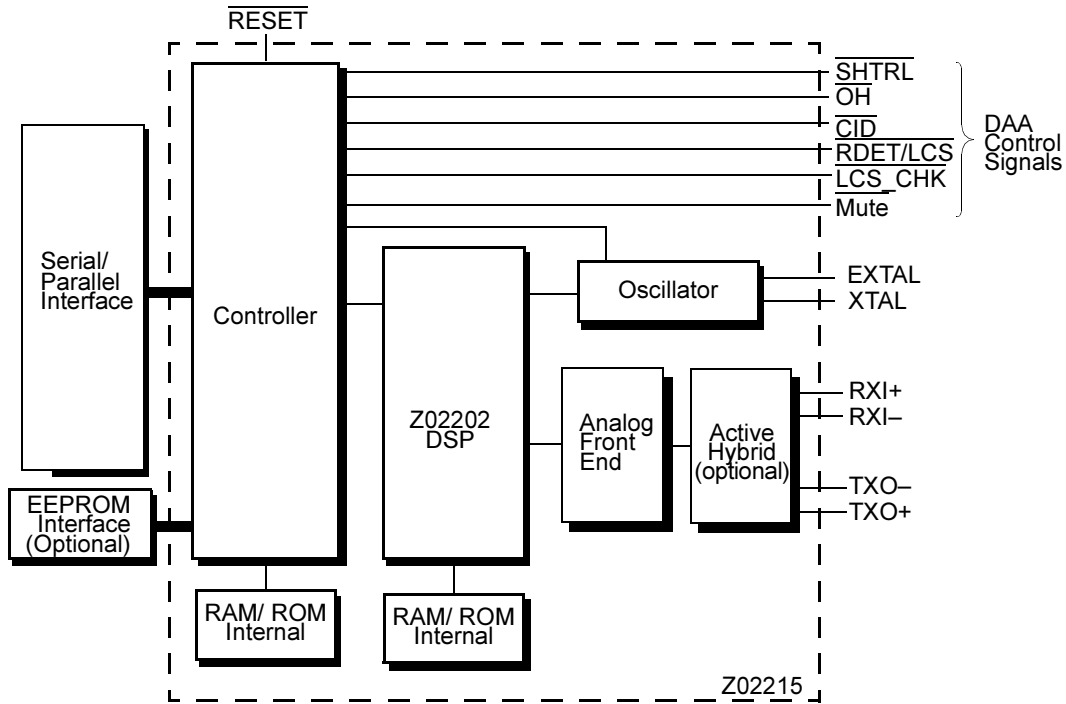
$\overline{\text{RESET}}$

$\overline{\text{SHTRL}}$
$\overline{\text{OH}}$
$\overline{\text{CID}}$
$\overline{\text{RDET/LCS}}$
$\overline{\text{LCS\_CHK}}$
Mute

DAA Control Signals

Serial/ Parallel Interface

Controller

Oscillator

EXTAL
XTAL

Z02202 DSP

Analog Front End

Active Hybrid (optional)

RXI+
RXI–
TXO–
TXO+

EEPROM Interface (Optional)

RAM/ ROM Internal

RAM/ ROM Internal

Z02215